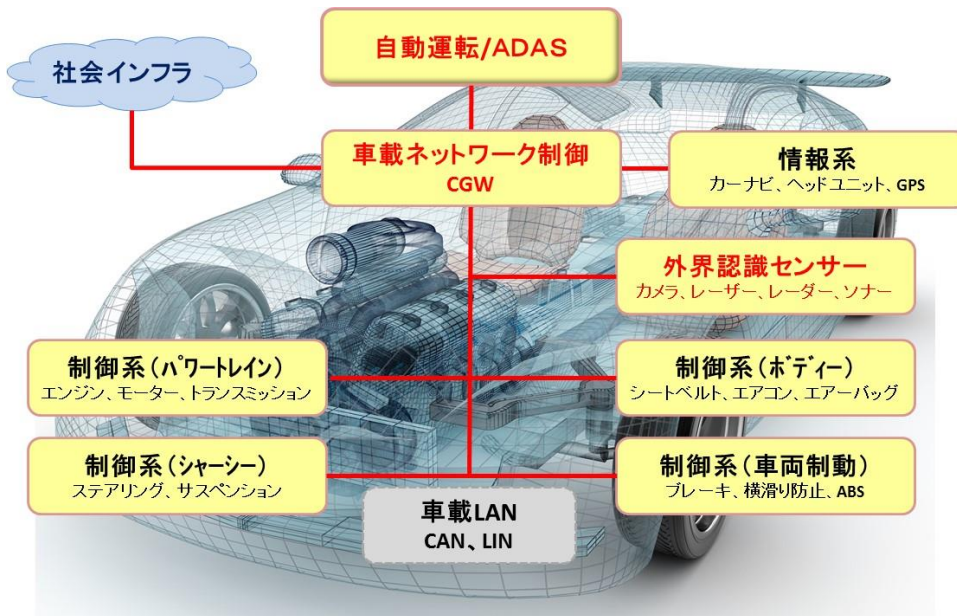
自動運転/ADAS

社会インフラ

車載ネットワーク制御
CGW

情報系
カーナビ、ヘッドユニット、GPS

外界認識センサー
カメラ、レーザー、レーダー、ソナー

制御系（パワートレイン）
エンジン、モーター、トランスミッション

制御系（ボディー）
シートベルト、エアコン、エアーバッグ

制御系（シャーシー）
ステアリング、サスペンション

制御系（車両制動）
ブレーキ、横滑り防止、ABS

車載LAN
CAN、LIN